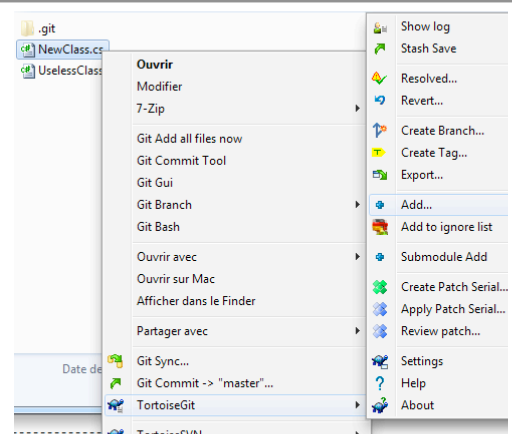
.git
NewClass.cs
UselessClass

Ouvrir
Modifier
7-Zip
Git Add all files now
Git Commit Tool
Git Gui
Git Branch
Git Bash
Ouvrir avec
Ouvrir sur Mac
Afficher dans le Finder
Partager avec
Git Sync...
Git Commit -> "master"...
TortoiseGit
TortoiseSVN

Date de

Show log
Stash Save
Resolved...
Revert...
Create Branch...
Create Tag...
Export...
Add...
Add to ignore list
Submodule Add
Create Patch Serial...
Apply Patch Serial...
Review patch...
Settings
Help
About